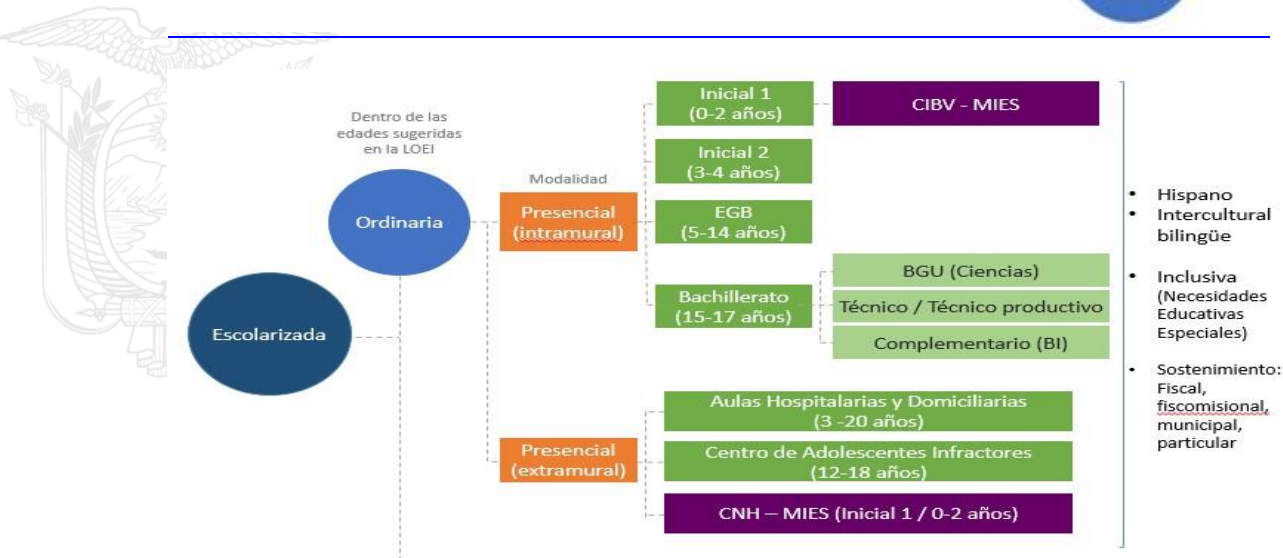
Dentro de las edades sugeridas en la LOEI

Escolarizada

Ordinaria

Modalidad

Presencial (intramural)

Inicial 1 (0-2 años)

CIBV - MIES

Inicial 2 (3-4 años)

EGB (5-14 años)

Bachillerato (15-17 años)

BGU (Ciencias)

Técnico / Técnico productivo

Complementario (BI)

Presencial (extramural)

Aulas Hospitalarias y Domiciliarias (3 -20 años)

Centro de Adolescentes Infractores (12-18 años)

CNH – MIES (Inicial 1 / 0-2 años)

• Hispano
• Intercultural bilingüe

• Inclusiva (Necesidades Educativas Especiales)

• Sostenimiento: Fiscal, fiscomisional, municipal, particular